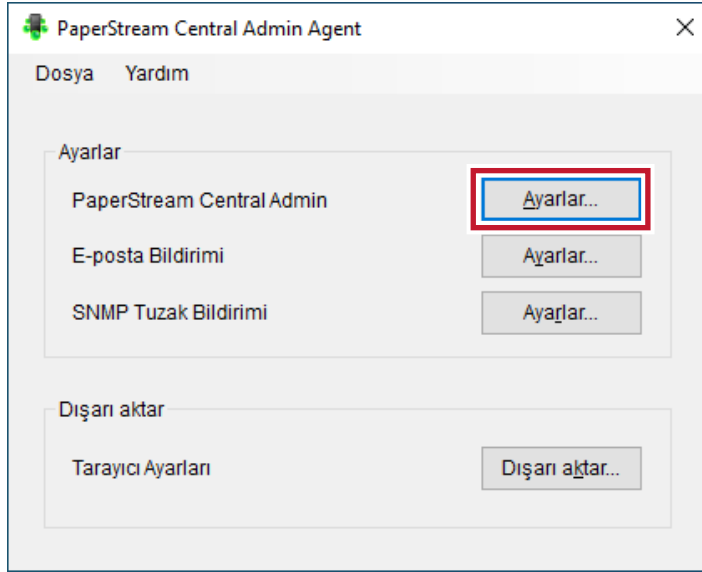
PaperStream Central Admin Agent

Dosya Yardım

Ayarlar

PaperStream Central Admin Ayarlar...

E-posta Bildirimi Ayarlar...

SNMP Tuzak Bildirimi Ayarlar...

Dışarı aktar

Tarayıcı Ayarları Dışarı aktar...